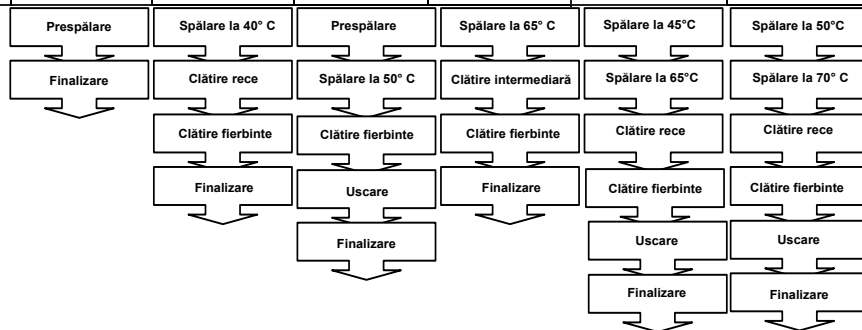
Prespălare
Finalizare

Spălare la 40° C
Clătire rece
Clătire fierbinte
Finalizare

Prespălare
Spălare la 50° C
Clătire fierbinte
Uscare
Finalizare

Spălare la 65° C
Clătire intermediară
Clătire fierbinte
Finalizare

Spălare la 45°C
Spălare la 65°C
Clătire rece
Clătire fierbinte
Uscare
Finalizare

Spălare la 50°C
Spălare la 70° C
Clătire rece
Clătire fierbinte
Uscare
Finalizare